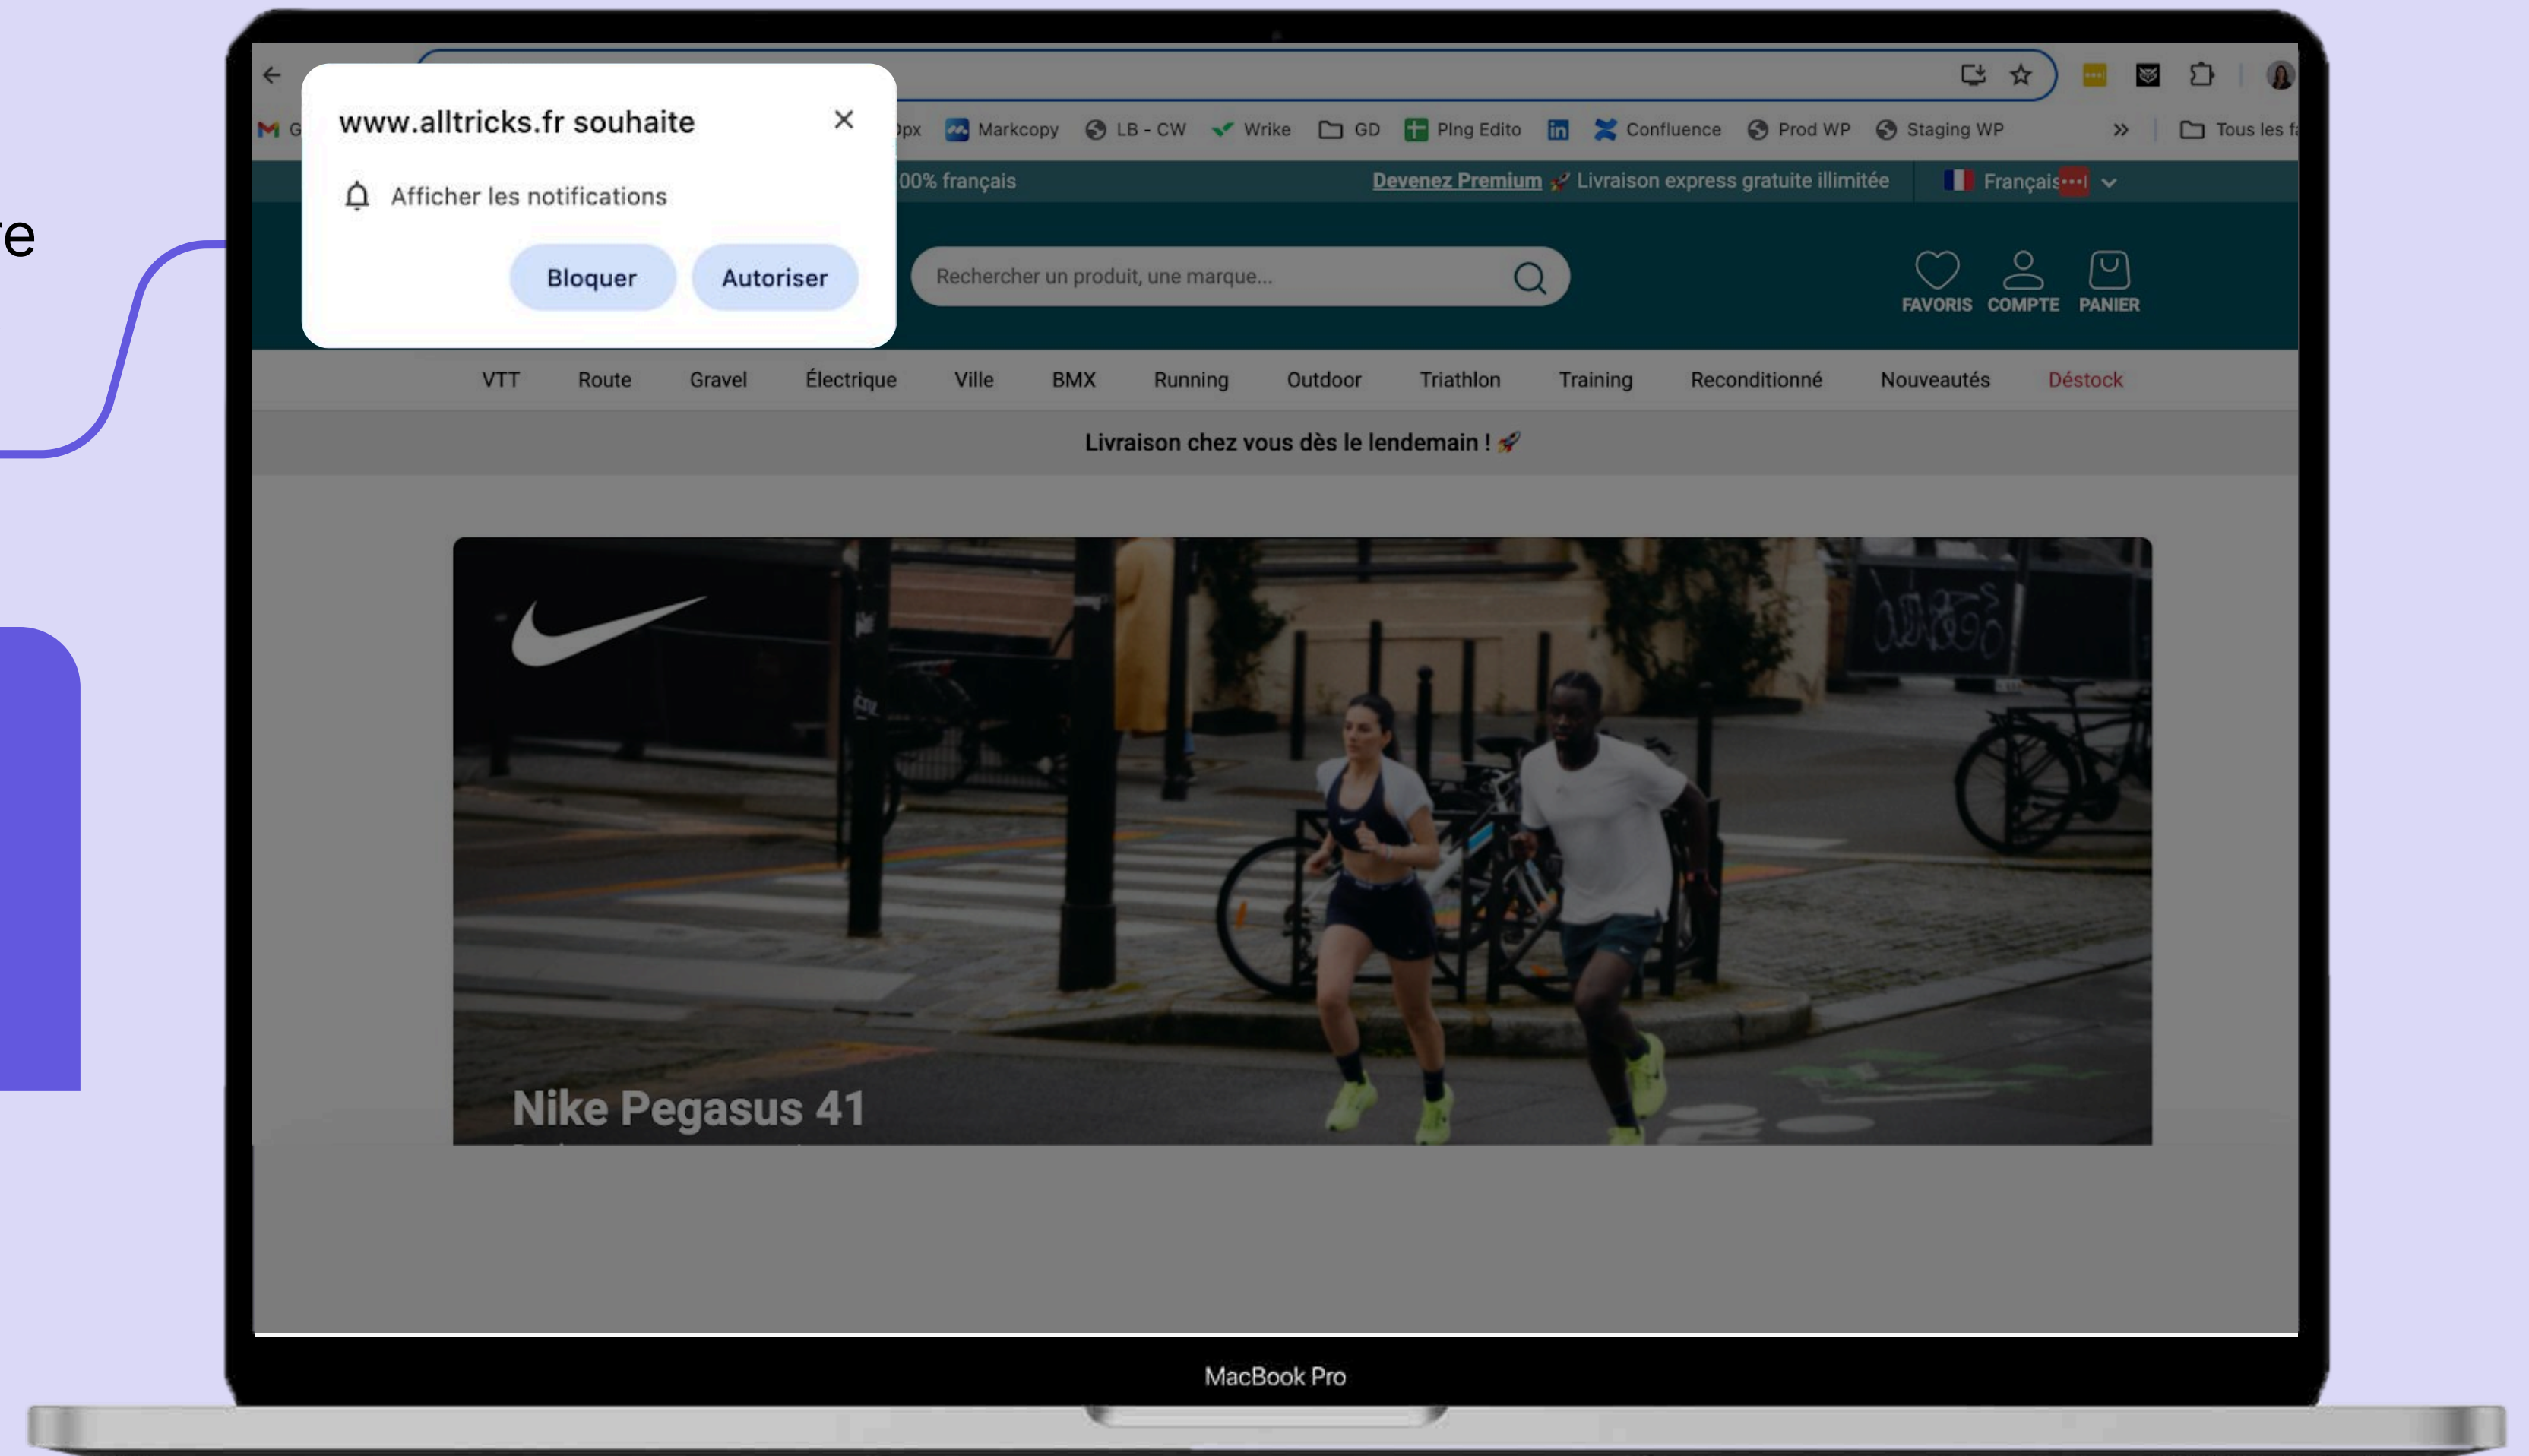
re

www.alltricks.fr souhaite

Afficher les notifications

Bloquer Autoriser

G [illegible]px Markcopy LB - CW Wrike GD Plng Edito Confluence Prod WP Staging WP » Tous les f

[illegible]00% français Devenez Premium 🚀 Livraison express gratuite illimitée Français

Rechercher un produit, une marque...

FAVORIS COMPTE PANIER

VTT Route Gravel Électrique Ville BMX Running Outdoor Triathlon Training Reconditionné Nouveautés Déstock

Livraison chez vous dès le lendemain ! 🚀

Nike Pegasus 41

MacBook Pro